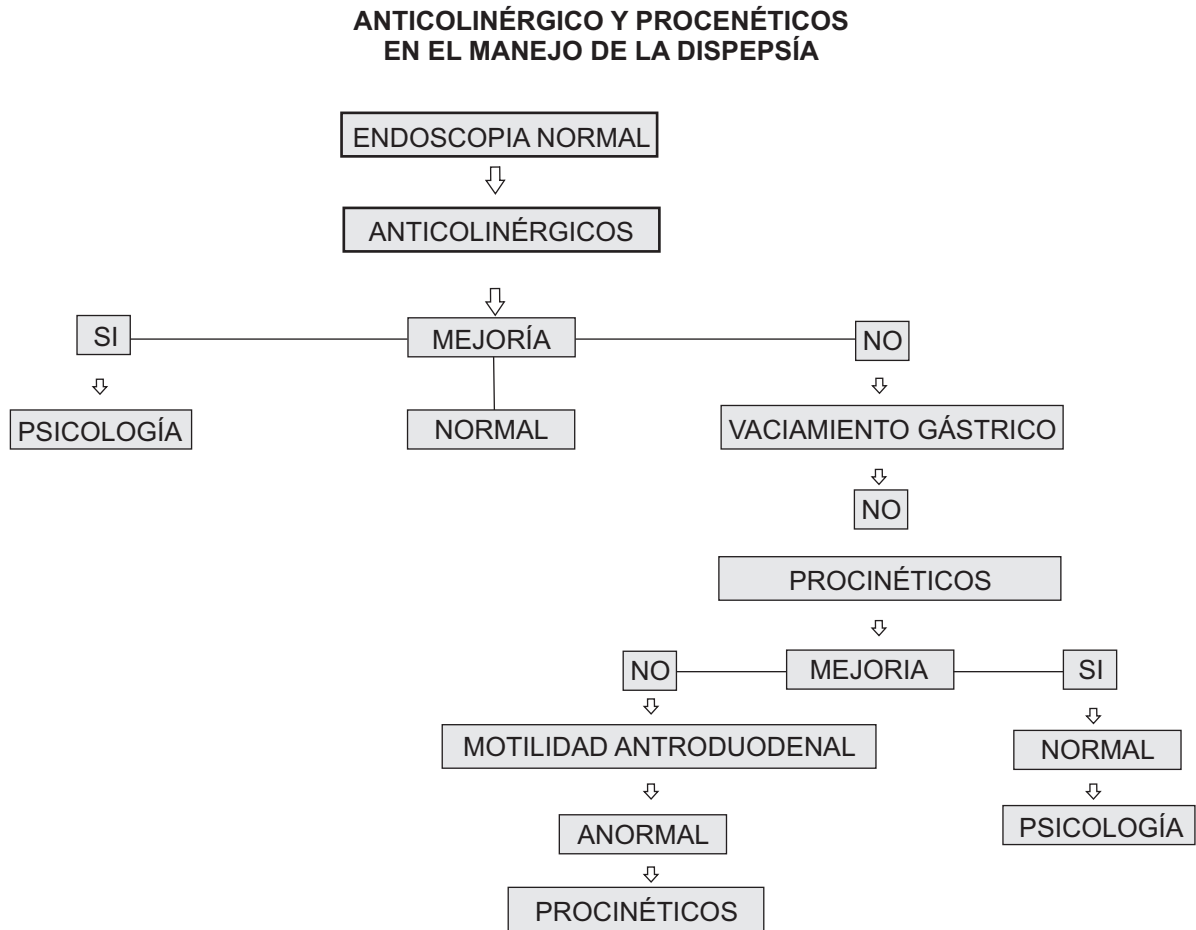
ANTICOLINÉRGICO Y PROCENÉTICOS
EN EL MANEJO DE LA DISPEPSÍA

ENDOSCOPIA NORMAL

ANTICOLINÉRGICOS

SI

MEJORÍA

NO

PSICOLOGÍA

NORMAL

VACIAMIENTO GÁSTRICO

NO

PROCINÉTICOS

NO

MEJORIA

SI

MOTILIDAD ANTRODUODENAL

NORMAL

ANORMAL

PSICOLOGÍA

PROCINÉTICOS